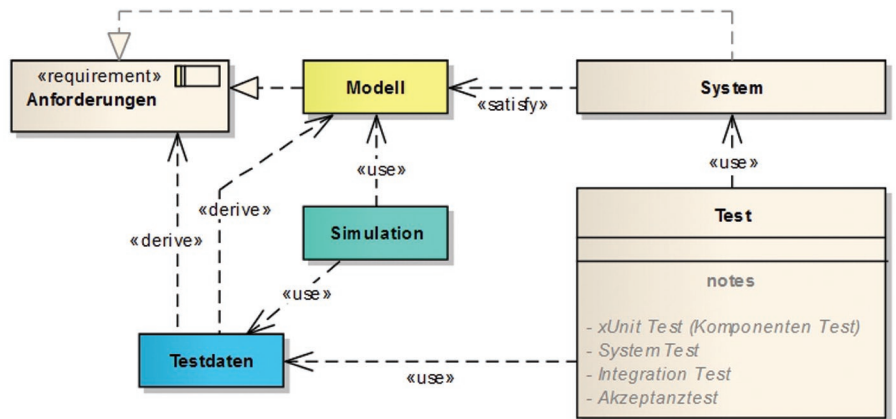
«requirement»
Anforderungen

Modell

«satisfy»

System

«use»

«use»

«derive»

«derive»

Simulation

«use»

Test

notes

- xUnit Test (Komponenten Test)
- System Test
- Integration Test
- Akzeptanztest

Testdaten

«use»